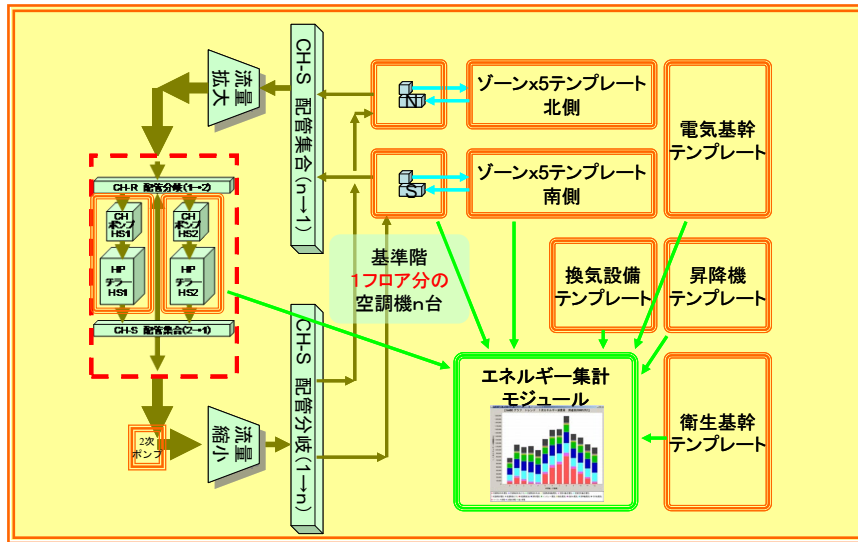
流量拡大

CH-S 配管集合(n→1)

N

ゾーンx5テンプレート 北側

電気基幹テンプレート

S

ゾーンx5テンプレート 南側

CH-R 配管分岐(1→2)

CH ポンプ HS1

CH ポンプ HS2

HP チラー HS1

HP チラー HS2

CH-S 配管集合(2→1)

基準階 1フロア分の 空調機n台

換気設備テンプレート

昇降機テンプレート

CH-S 配管分岐(1→n)

エネルギー集計モジュール

2次ポンプ

流量縮小

衛生基幹テンプレート